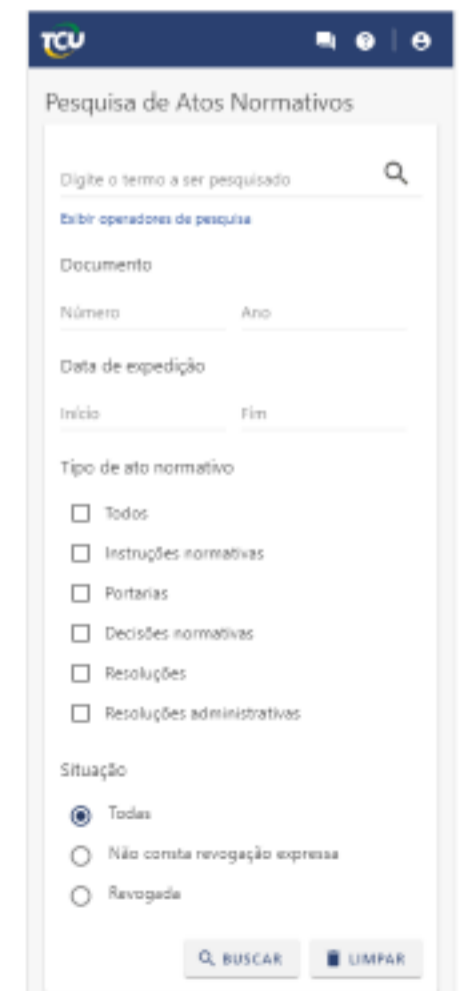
TCU

Pesquisa de Atos Normativos

Digite o termo a ser pesquisado

Exibir operadores de pesquisa

Documento

Número

Ano

Data de expedição

Início

Fim

Tipo de ato normativo

Todos

Instruções normativas

Portarias

Decisões normativas

Resoluções

Resoluções administrativas

Situação

Todas

Não consta revogação expressa

Revogada

BUSCAR

LIMPAR